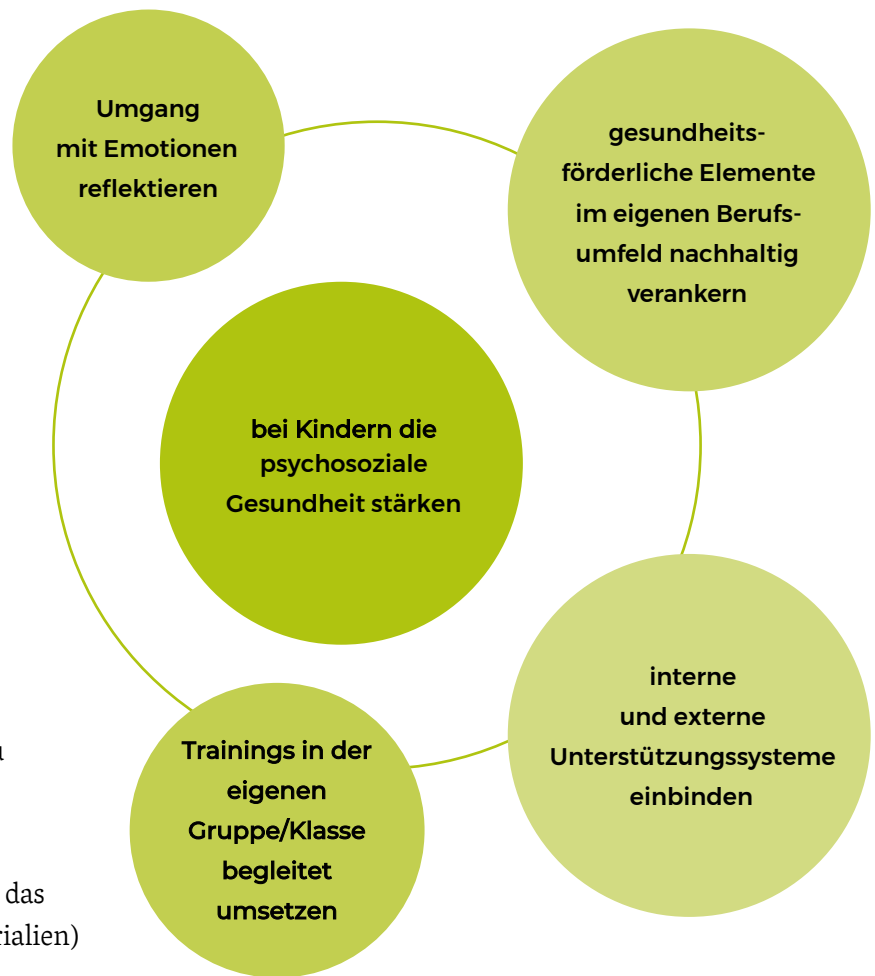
Umgang mit Emotionen reflektieren

gesundheitsförderliche Elemente im eigenen Berufsumfeld nachhaltig verankern

bei Kindern die psychosoziale Gesundheit stärken

interne und externe Unterstützungssysteme einbinden

Trainings in der eigenen Gruppe/Klasse begleitet umsetzen

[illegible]u

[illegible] das
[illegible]ialien)